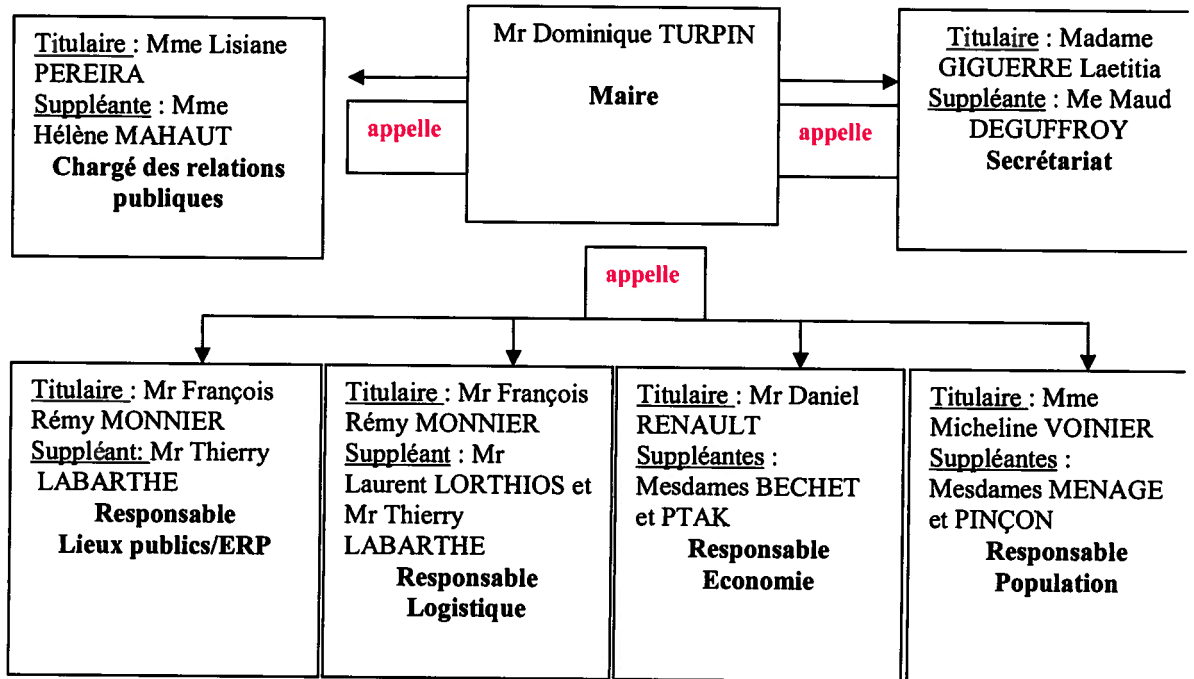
Titulaire : Mme Lisiane PEREIRA
Suppléante : Mme Hélène MAHAUT
Chargé des relations publiques

appelle

Mr Dominique TURPIN
Maire

appelle

Titulaire : Madame GIGUERRE Laetitia
Suppléante : Me Maud DEGUFFROY
Secrétariat

appelle

Titulaire : Mr François Rémy MONNIER
Suppléant: Mr Thierry LABARTHE
Responsable
Lieux publics/ERP

Titulaire : Mr François Rémy MONNIER
Suppléant : Mr Laurent LORTHIOS et Mr Thierry LABARTHE
Responsable
Logistique

Titulaire : Mr Daniel RENAULT
Suppléantes : Mesdames BECHET et PTAK
Responsable
Economie

Titulaire : Mme Micheline VOINIER
Suppléantes : Mesdames MENAGE et PINÇON
Responsable
Population